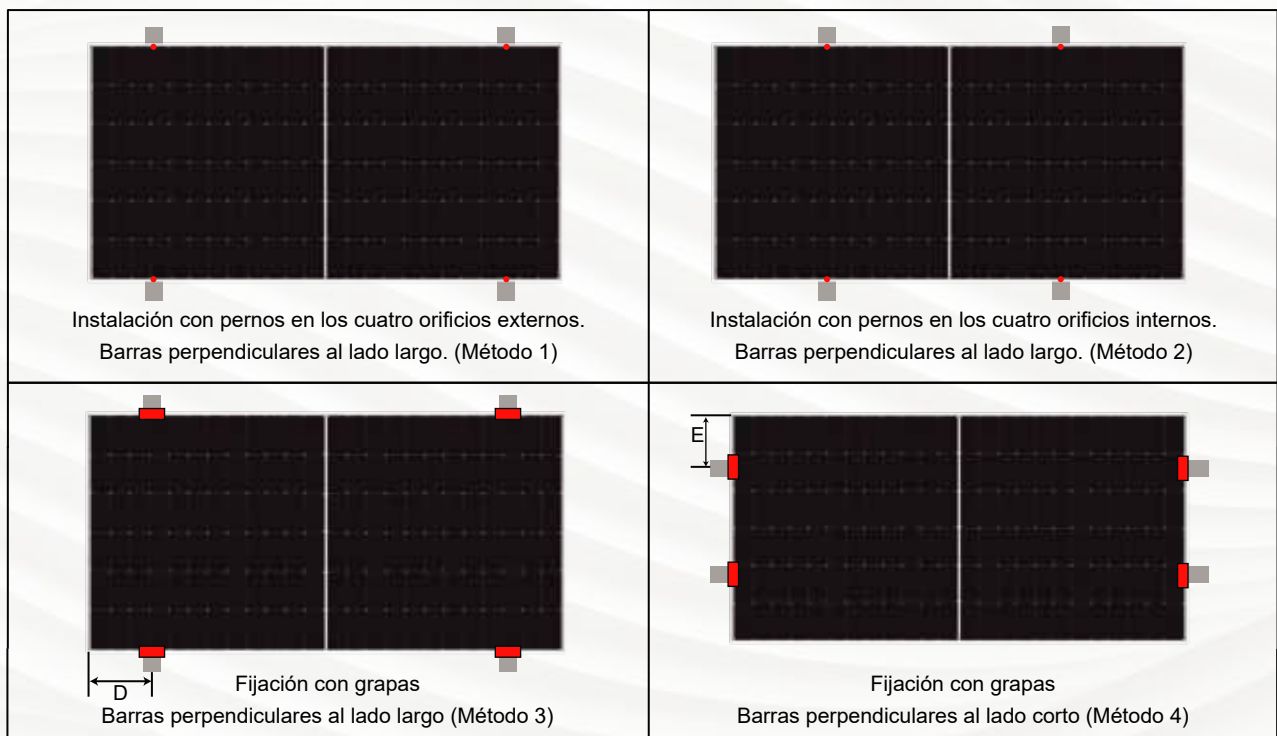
| | |
|---|---|
| Instalación con pernos en los cuatro orificios externos. Barras perpendiculares al lado largo. (Método 1) | Instalación con pernos en los cuatro orificios internos. Barras perpendiculares al lado largo. (Método 2) |
| D Fijación con grapas Barras perpendiculares al lado largo (Método 3) | E Fijación con grapas Barras perpendiculares al lado corto (Método 4) |